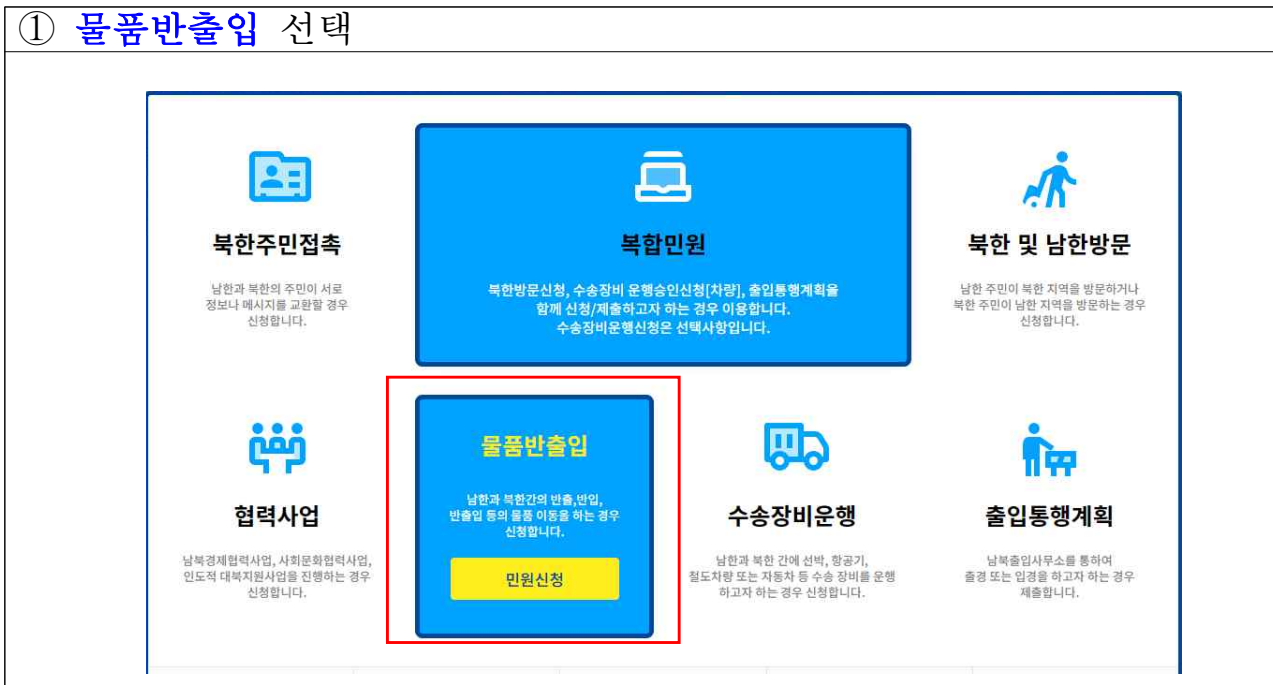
① 물품반출입 선택

북한주민접촉

남한과 북한의 주민이 서로 정보나 메시지를 교환할 경우 신청합니다.

복합민원

북한방문신청, 수송장비 운행승인신청[차량], 출입통행계획을 함께 신청/제출하고자 하는 경우 이용합니다. 수송장비운행신청은 선택사항입니다.

북한 및 남한방문

남한 주민이 북한 지역을 방문하거나 북한 주민이 남한 지역을 방문하는 경우 신청합니다.

협력사업

남북경제협력사업, 사회문화협력사업, 인도적 대북지원사업을 진행하는 경우 신청합니다.

물품반출입

남한과 북한간의 반출,반입, 반출입 등의 물품 이동을 하는 경우 신청합니다.

민원신청

수송장비운행

남한과 북한 간에 선박, 항공기, 철도차량 또는 자동차 등 수송 장비를 운행하고자 하는 경우 신청합니다.

출입통행계획

남북출입사무소를 통하여 출경 또는 입경을 하고자 하는 경우 제출합니다.